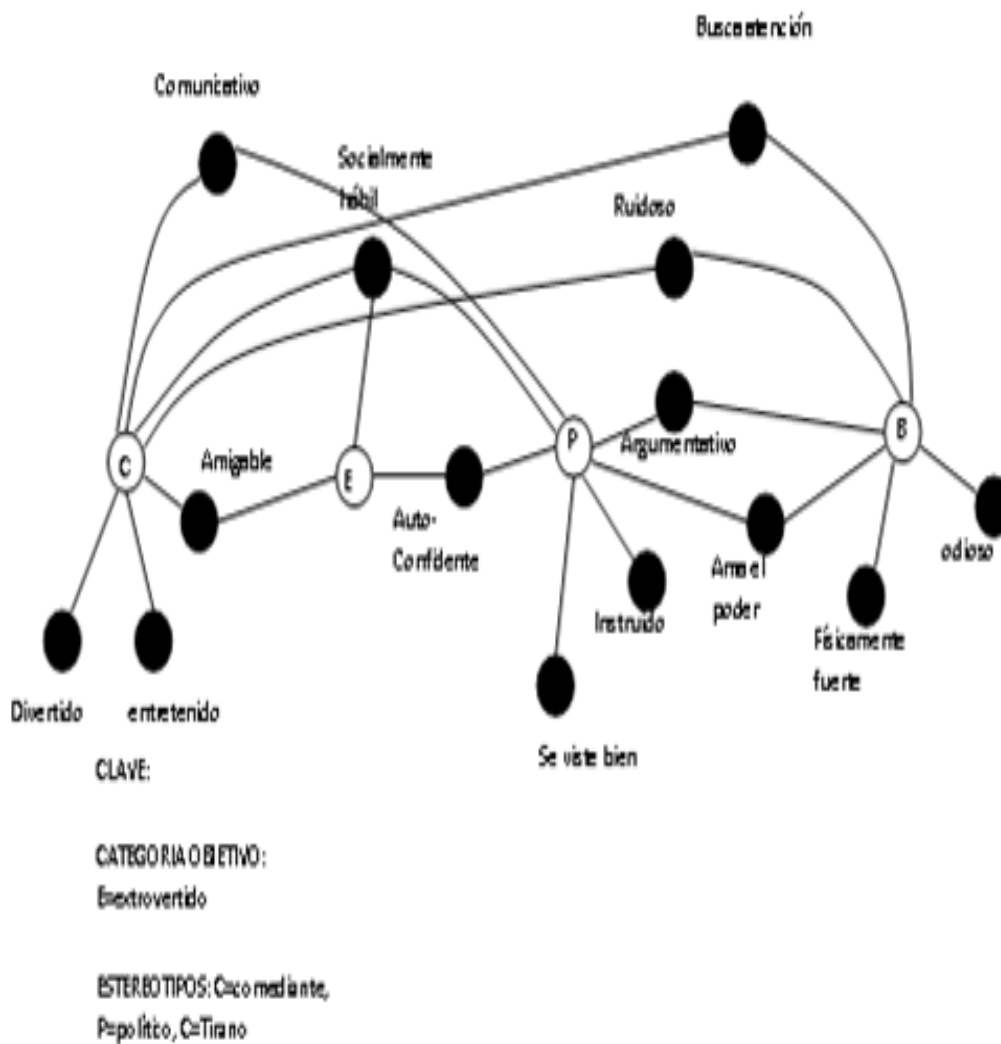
Buscaatención

Comunicativo

Socialmente hábil

Ruidoso

C

Amigable

E

P

Argumentativo

B

Auto-Confidente

Ama el poder

odioso

Instruido

Físicamente fuerte

Divertido

entretenido

Se viste bien

CLAVE:

CATEGORIA OBJETIVO: E=extrovertido

ESTEREOTIPOS: C=comediante, P=político, C=Tirano